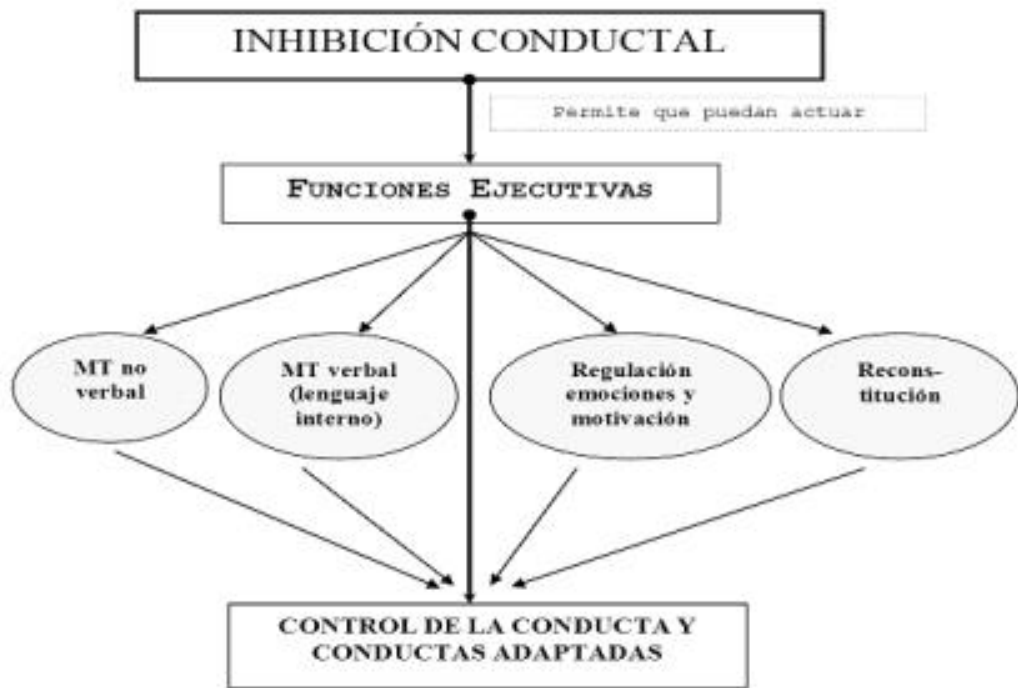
INHIBICIÓN CONDUCTAL

Permite que puedan actuar

FUNCIONES EJECUTIVAS

MT no verbal

MT verbal (lenguaje interno)

Regulación emociones y motivación

Reconstitución

CONTROL DE LA CONDUCTA Y CONDUCTAS ADAPTADAS